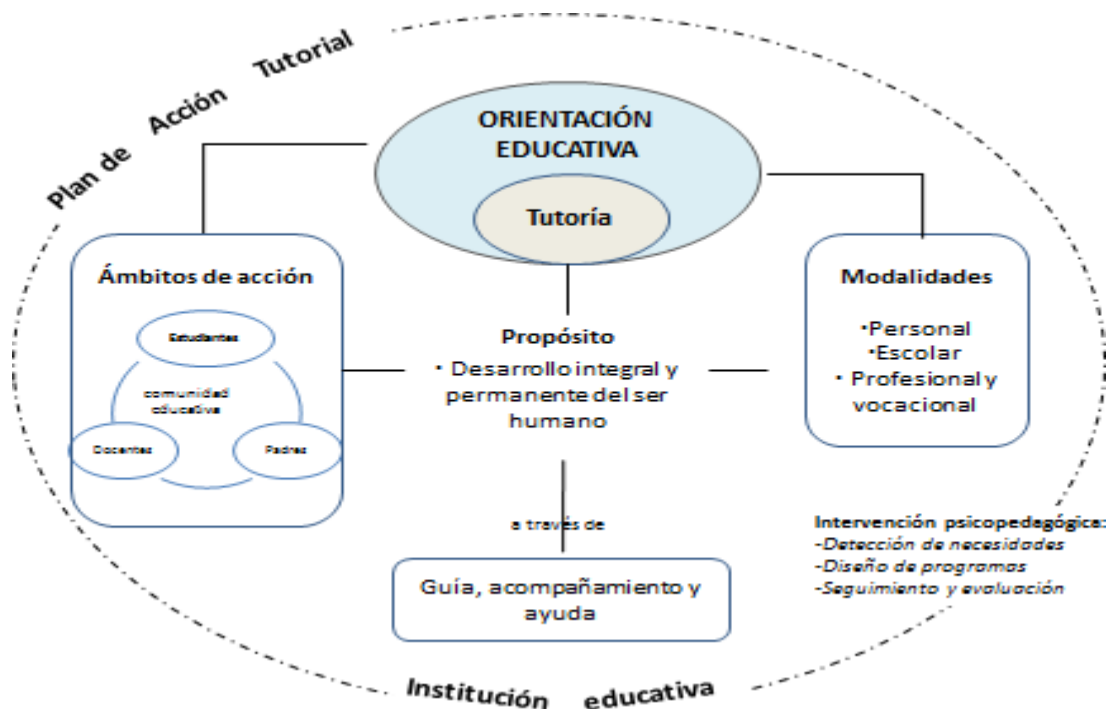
Plan de Acción Tutorial

ORIENTACIÓN EDUCATIVA

Tutoría

Ámbitos de acción

Estudiantes

comunidad educativa

Docentes

Padres

Propósito
• Desarrollo integral y permanente del ser humano

Modalidades
•Personal
•Escolar
• Profesional y vocacional

a través de

Guía, acompañamiento y ayuda

Intervención psicopedagógica:
-Detección de necesidades
-Diseño de programas
-Seguimiento y evaluación

Institución educativa